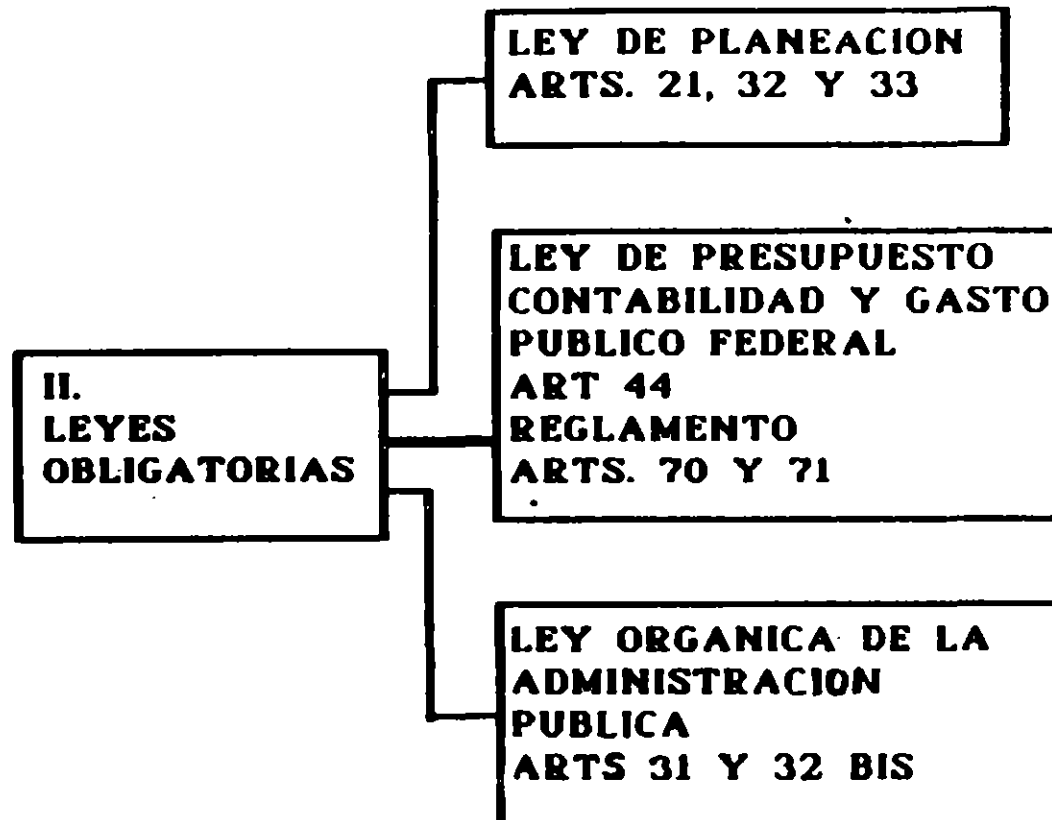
II.
LEYES
OBLIGATORIAS

LEY DE PLANEACION
ARTS. 21, 32 Y 33

LEY DE PRESUPUESTO
CONTABILIDAD Y GASTO
PUBLICO FEDERAL
ART 44
REGLAMENTO
ARTS. 70 Y 71

LEY ORGANICA DE LA
ADMINISTRACION
PUBLICA
ARTS 31 Y 32 BIS